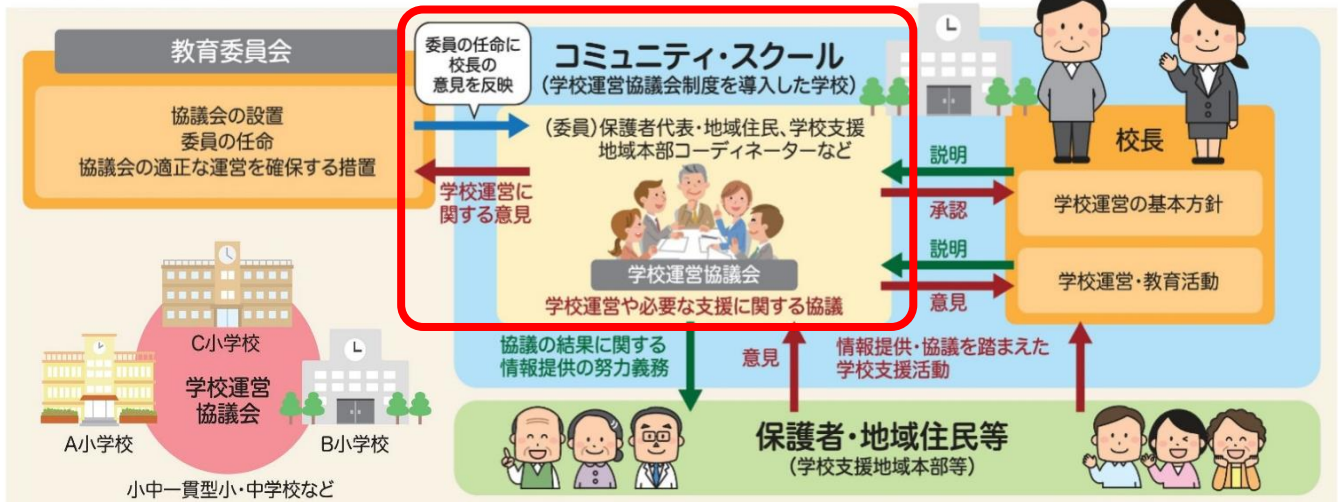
教育委員会

協議会の設置
委員の任命
協議会の適正な運営を確保する措置

委員の任命に校長の意見を反映

学校運営に関する意見

コミュニティ・スクール
（学校運営協議会制度を導入した学校）

（委員）保護者代表・地域住民、学校支援地域本部コーディネーターなど

学校運営協議会
学校運営や必要な支援に関する協議

校長

説明
承認
説明
意見

学校運営の基本方針
学校運営・教育活動

C小学校
学校運営協議会
A小学校
B小学校
小中一貫型小・中学校など

協議の結果に関する情報提供の努力義務

意見

情報提供・協議を踏まえた学校支援活動

保護者・地域住民等
（学校支援地域本部等）